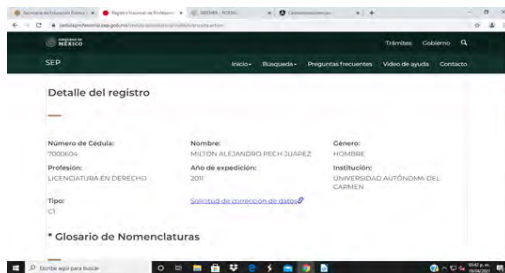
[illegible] | Registro Nacional de Profesiones | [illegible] | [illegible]

cedulaprofesional.sep.gob.mx/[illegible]

GOBIERNO DE MÉXICO

Trámites Gobierno

SEP

Inicio Búsqueda Preguntas frecuentes Video de ayuda Contacto

Detalle del registro

Número de Cédula:
7000604

Nombre:
MILTON ALEJANDRO PECH JUAREZ

Género:
HOMBRE

Profesión:
LICENCIATURA EN DERECHO

Año de expedición:
2011

Institución:
UNIVERSIDAD AUTÓNOMA DEL CARMEN

Tipo:
C1

Solicitud de corrección de datos

* Glosario de Nomenclaturas

Escribe aquí para buscar

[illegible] p. m.
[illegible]/2021